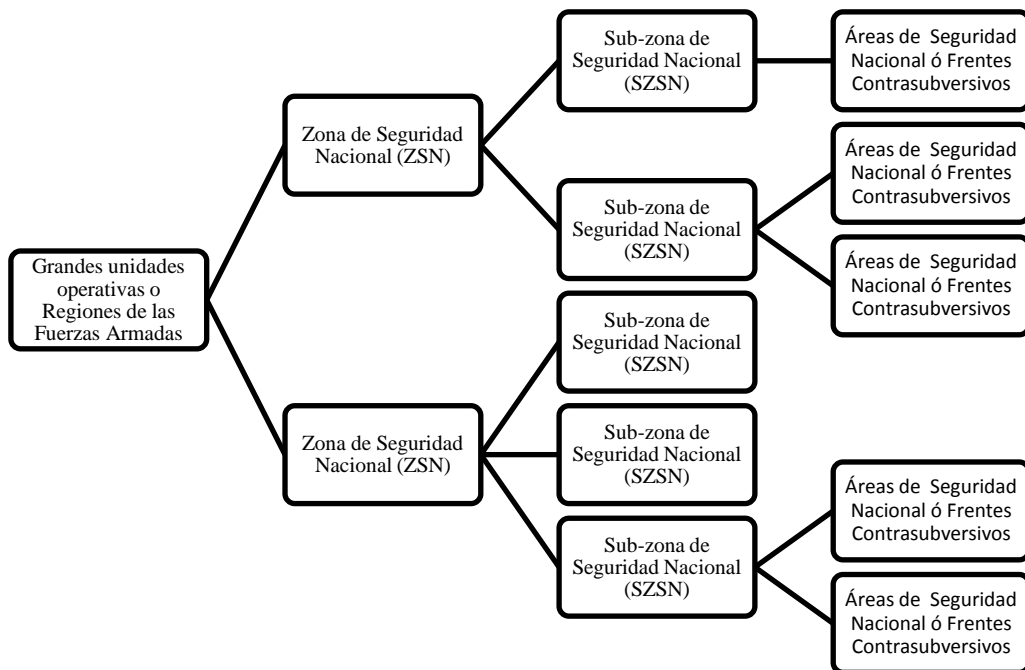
Grandes unidades operativas o Regiones de las Fuerzas Armadas

Zona de Seguridad Nacional (ZSN)

Sub-zona de Seguridad Nacional (SZSN)

Áreas de Seguridad Nacional ó Frentes Contrasubversivos

Sub-zona de Seguridad Nacional (SZSN)

Áreas de Seguridad Nacional ó Frentes Contrasubversivos

Áreas de Seguridad Nacional ó Frentes Contrasubversivos

Zona de Seguridad Nacional (ZSN)

Sub-zona de Seguridad Nacional (SZSN)

Sub-zona de Seguridad Nacional (SZSN)

Sub-zona de Seguridad Nacional (SZSN)

Áreas de Seguridad Nacional ó Frentes Contrasubversivos

Áreas de Seguridad Nacional ó Frentes Contrasubversivos